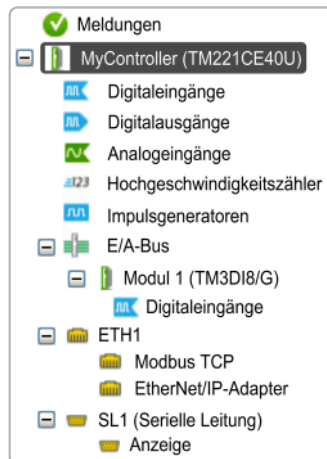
Meldungen
MyController (TM221CE40U)
Digitaleingänge
Digitalausgänge
Analogeingänge
Hochgeschwindigkeitszähler
Impulsgeneratoren
E/A-Bus
Modul 1 (TM3DI8/G)
Digitaleingänge
ETH1
Modbus TCP
EtherNet/IP-Adapter
SL1 (Serielle Leitung)
Anzeige